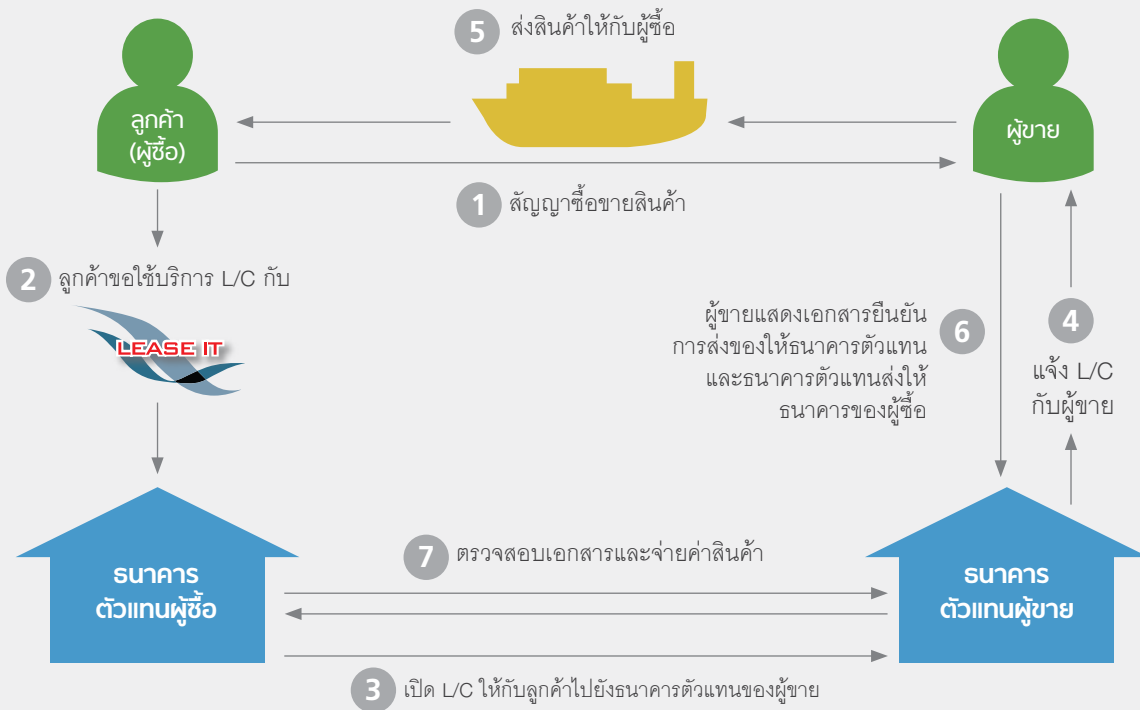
5 ส่งสินค้าให้กับผู้ซื้อ

ลูกค้า
(ผู้ซื้อ)

ผู้ขาย

1 สัญญาซื้อขายสินค้า

2 ลูกค้าขอใช้บริการ L/C กับ

LEASE IT

ผู้ขายแสดงเอกสารยืนยัน การส่งของให้ธนาคารตัวแทน และธนาคารตัวแทนส่งให้ ธนาคารของผู้ซื้อ

6

4

แจ้ง L/C
กับผู้ขาย

ธนาคาร
ตัวแทนผู้ซื้อ

7 ตรวจสอบเอกสารและจ่ายค่าสินค้า

ธนาคาร
ตัวแทนผู้ขาย

3 เปิด L/C ให้กับลูกค้าไปยังธนาคารตัวแทนของผู้ขาย